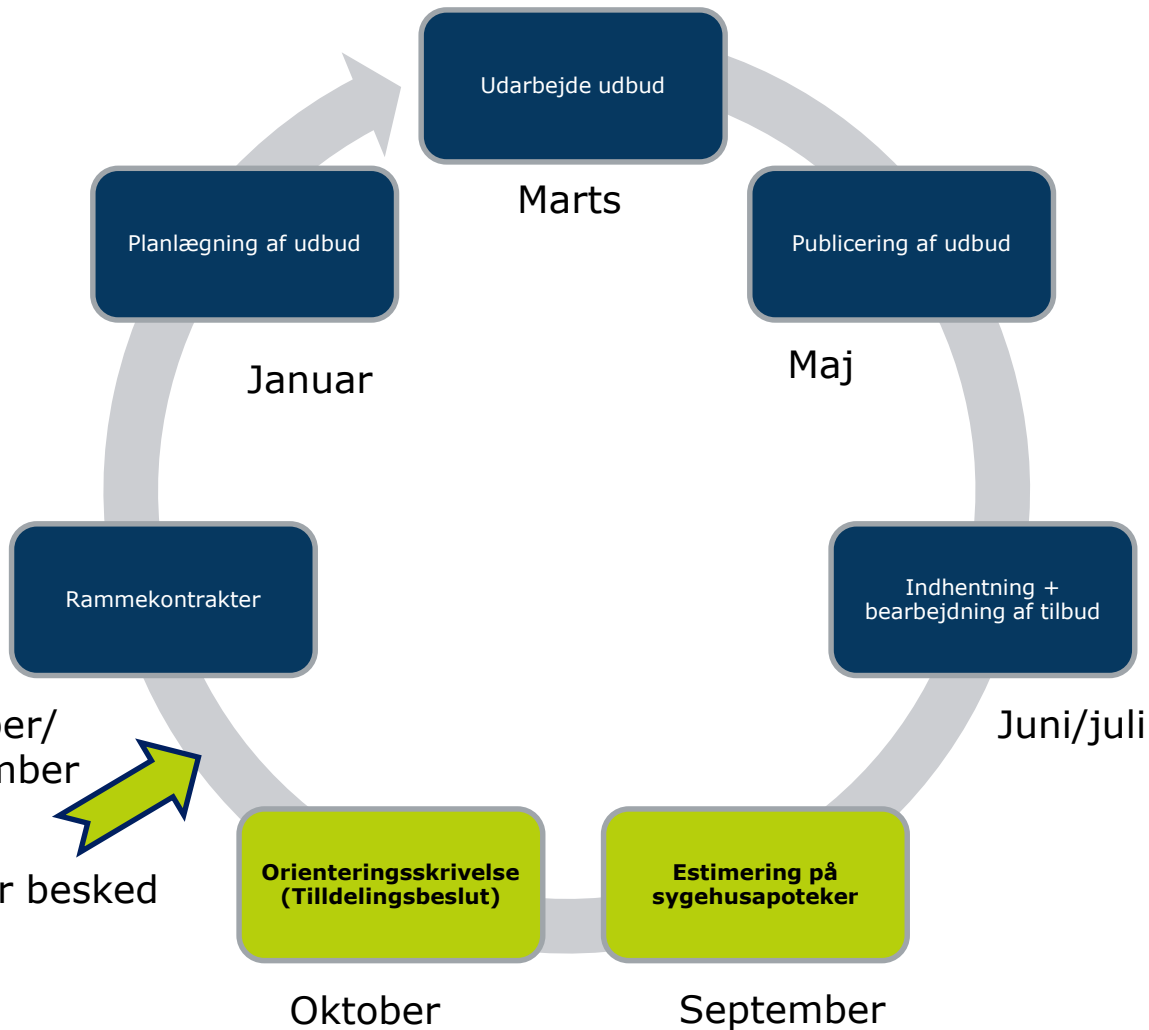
Udarbejde udbud

Marts

Publicering af udbud

Maj

Indhentning + bearbejdning af tilbud

Juni/juli

Estimering på sygehusapoteker

September

Orienteringsskrivelse (Tilldelingsbeslut)

Oktober

r besked

ber/
mber

Rammekontrakter

Planlægning af udbud

Januar